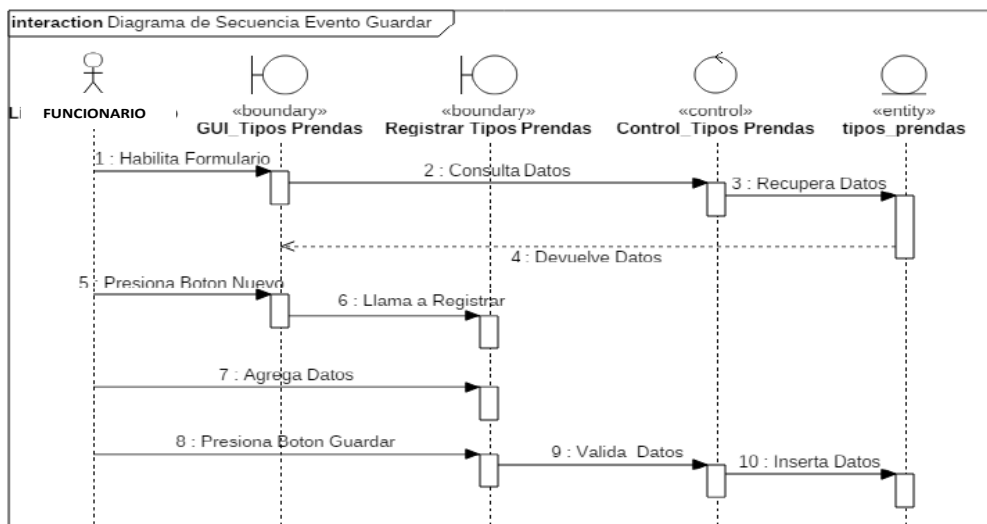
interaction Diagrama de Secuencia Evento Guardar

FUNCIONARIO

«boundary»
GUI_Tipos Prendas

«boundary»
Registrar Tipos Prendas

«control»
Control_Tipos Prendas

«entity»
tipos_prendas

1 : Habilita Formulario

2 : Consulta Datos

3 : Recupera Datos

4 : Devuelve Datos

5 : Presiona Boton Nuevo

6 : Llama a Registrar

7 : Agrega Datos

8 : Presiona Boton Guardar

9 : Valida Datos

10 : Inserta Datos